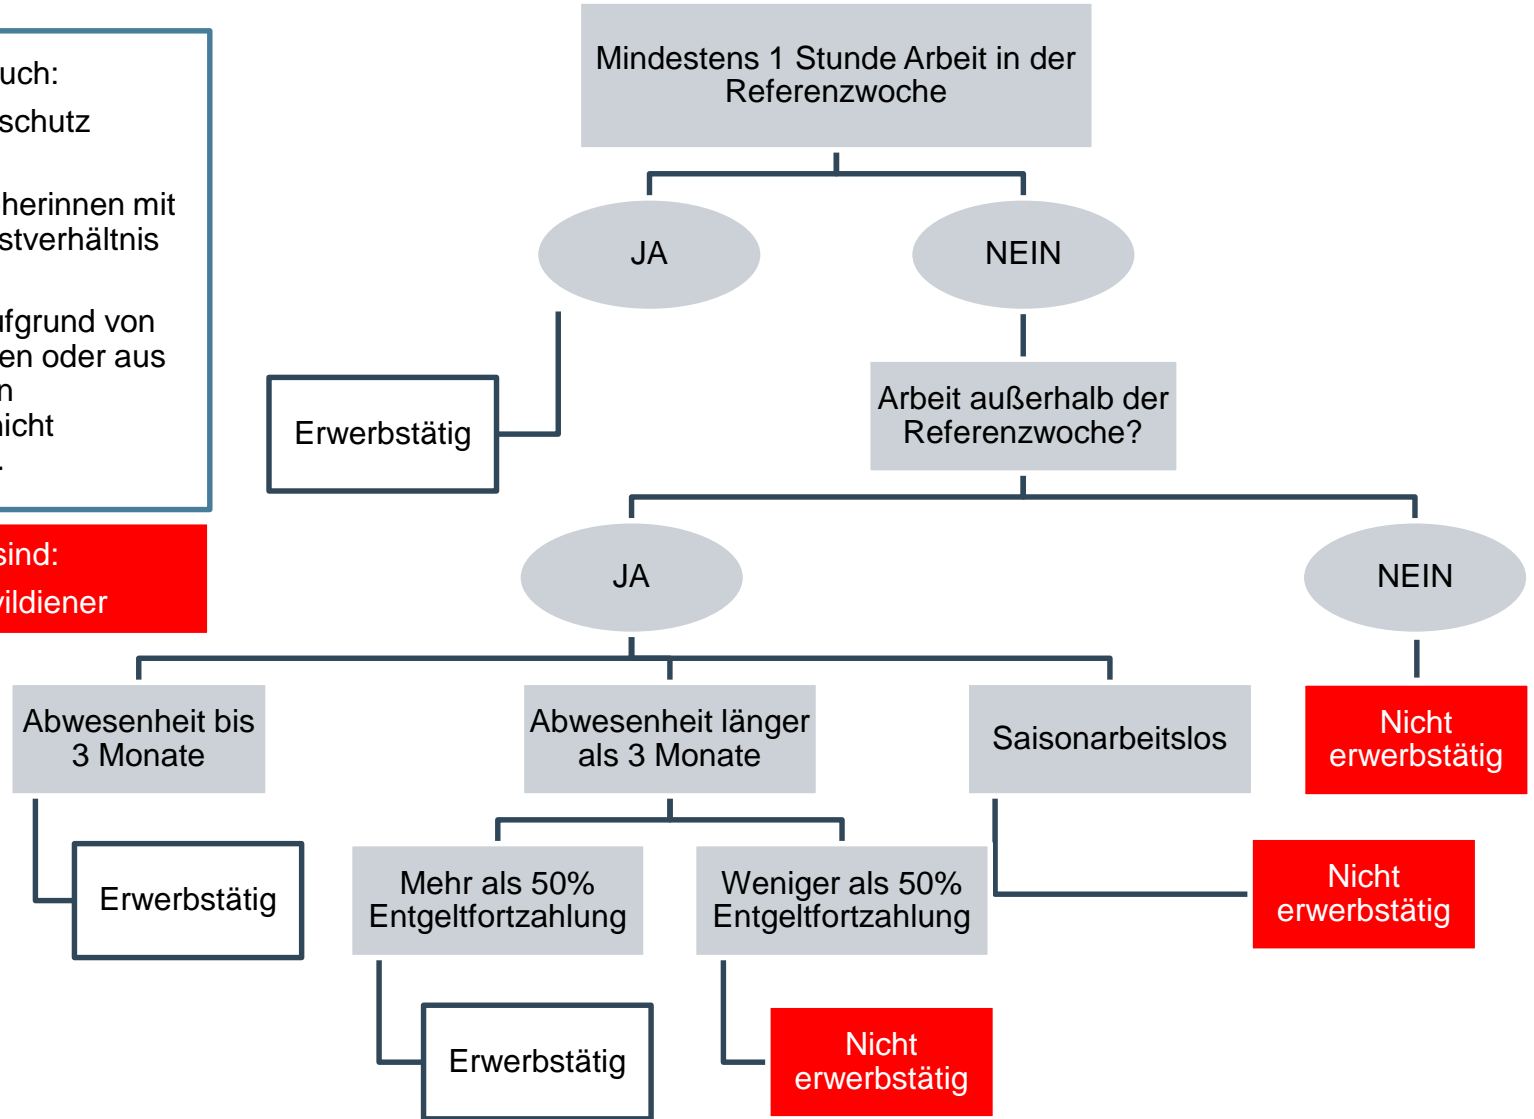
uch:
schutz

herinnen mit
stverhältnis

ufgrund von
en oder aus
n
nicht
.

sind:
vildiener

Mindestens 1 Stunde Arbeit in der Referenzwoche

JA

NEIN

Erwerbstätig

Arbeit außerhalb der Referenzwoche?

JA

NEIN

Abwesenheit bis 3 Monate

Abwesenheit länger als 3 Monate

Saisonarbeitslos

Nicht erwerbstätig

Erwerbstätig

Mehr als 50% Entgeltfortzahlung

Weniger als 50% Entgeltfortzahlung

Nicht erwerbstätig

Erwerbstätig

Nicht erwerbstätig